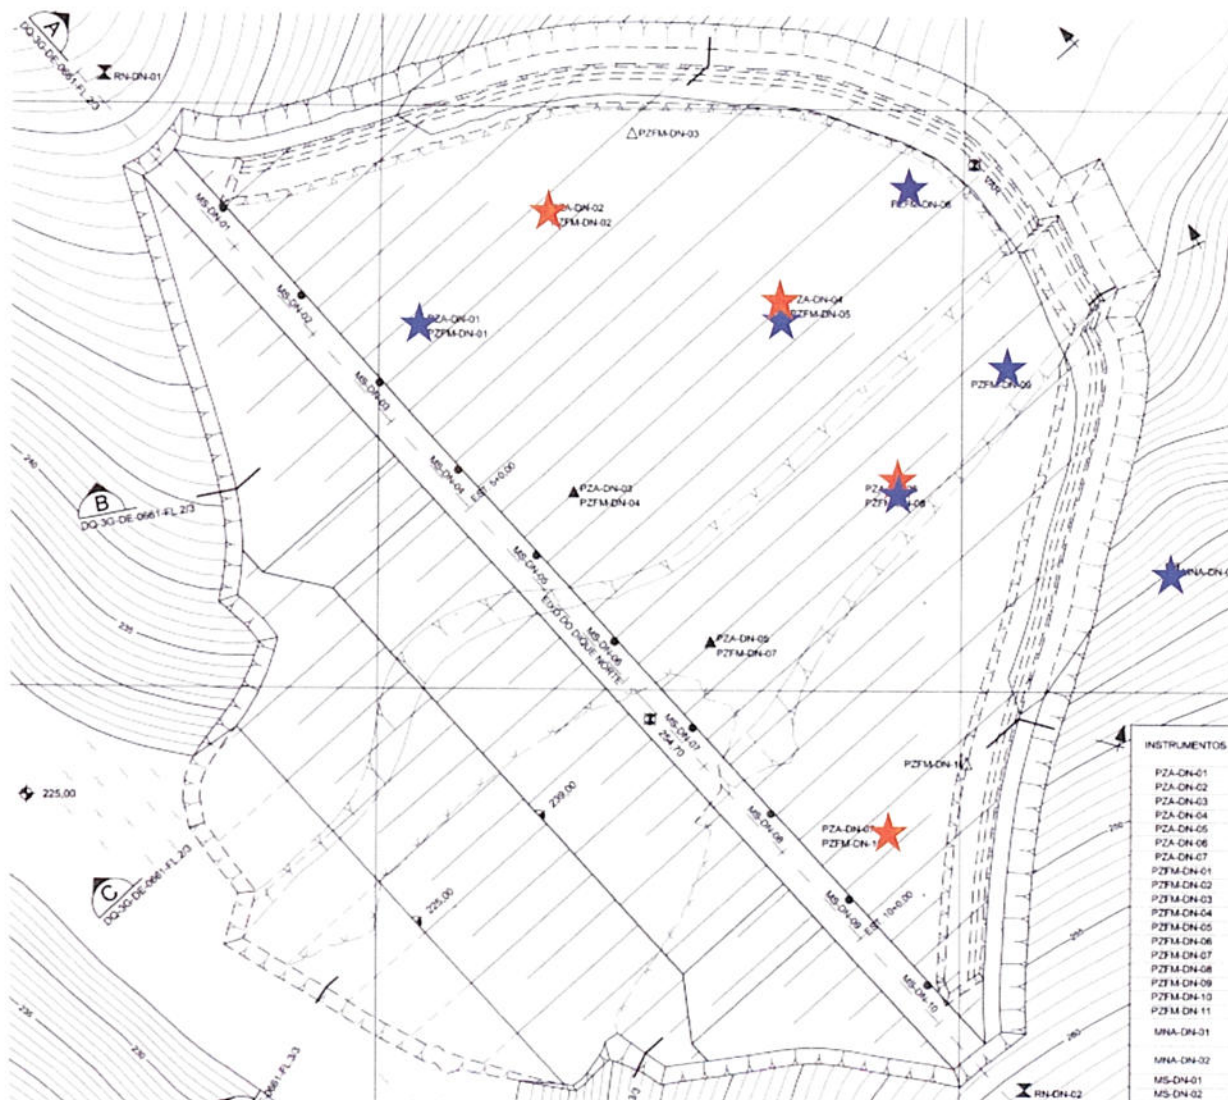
A
DQ-3G-DE-0661-FL 2/3
RN-DN-01
PZFM-DN-03
PZA-DN-02
PZFM-DN-02
PZFM-DN-06
MS-DN-01
MS-DN-02
PZA-DN-01
PZFM-DN-01
PZA-DN-04
PZFM-DN-05
PZFM-DN-09
MS-DN-03
MS-DN-04
EST. 5+0,00
240
B
DQ-3G-DE-0661-FL 2/3
PZA-DN-03
PZFM-DN-04
PZA-DN-06
PZFM-DN-08
MS-DN-05
EIXO DO DIQUE NORTE
MNA-DN-01
235
MS-DN-06
PZA-DN-05
PZFM-DN-07
MS-DN-07
254,70
PZFM-DN-10
INSTRUMENTOS
225,00
239,00
MS-DN-08
PZA-DN-07
PZFM-DN-11
C
DQ-3G-DE-0661-FL 2/3
225,00
MS-DN-09
EST. 10+0,00
MS-DN-10
235
230
0661-FL 3/3
RN-DN-02

| INSTRUMENTOS |
|---|
| PZA-DN-01 |
| PZA-DN-02 |
| PZA-DN-03 |
| PZA-DN-04 |
| PZA-DN-05 |
| PZA-DN-06 |
| PZA-DN-07 |
| PZFM-DN-01 |
| PZFM-DN-02 |
| PZFM-DN-03 |
| PZFM-DN-04 |
| PZFM-DN-05 |
| PZFM-DN-06 |
| PZFM-DN-07 |
| PZFM-DN-08 |
| PZFM-DN-09 |
| PZFM-DN-10 |
| PZFM-DN-11 |
| MNA-DN-01 |
| MNA-DN-02 |
| MS-DN-01 |
| MS-DN-02 |